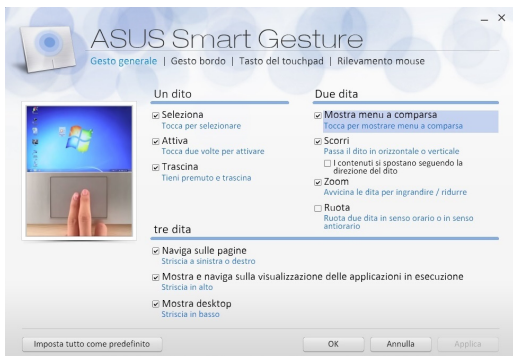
ASUS Smart Gesture

Gesto generale | Gesto bordo | Tasto del touchpad | Rilevamento mouse

Un dito

☑ Seleziona
Tocca per selezionare

☑ Attiva
Tocca due volte per attivare

☑ Trascina
Tieni premuto e trascina

Due dita

☑ Mostra menu a comparsa
Tocca per mostrare menu a comparsa

☑ Scorri
Passa il dito in orizzontale o verticale

☐ I contenuti si spostano seguendo la direzione del dito

☑ Zoom
Avvicina le dita per ingrandire / ridurre

☐ Ruota
Ruota due dita in senso orario o in senso antiorario

tre dita

☑ Naviga sulle pagine
Striscia a sinistra o destro

☑ Mostra e naviga sulla visualizzazione delle applicazioni in esecuzione
Striscia in alto

☑ Mostra desktop
Striscia in basso

Imposta tutto come predefinito

OK

Annulla

Applica